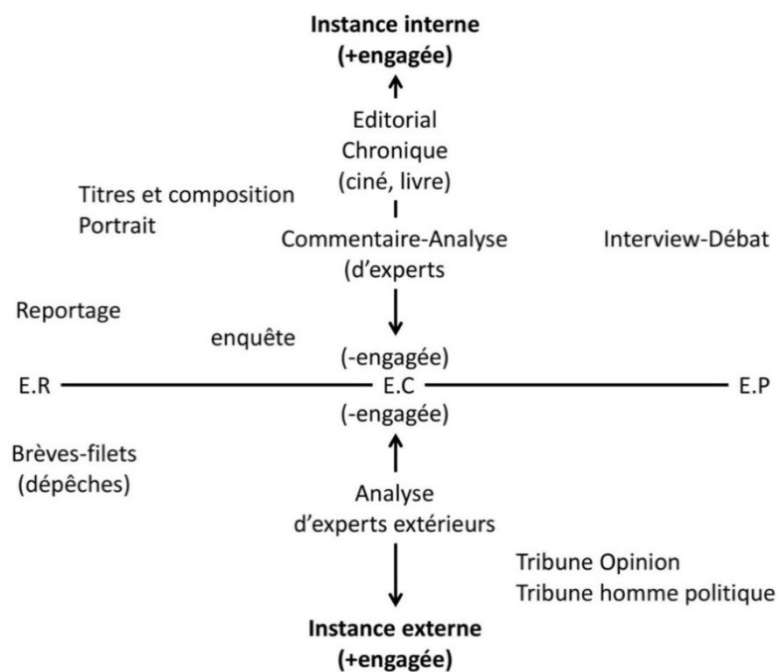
**Instance interne**
**(+engagée)**

Editorial
Chronique
(ciné, livre)

Titres et composition
Portrait

Commentaire-Analyse
(d'experts

Interview-Débat

Reportage

enquête

(-engagée)

E.R

E.C

E.P

(-engagée)

Brèves-filets
(dépêches)

Analyse
d'experts extérieurs

Tribune Opinion
Tribune homme politique

**Instance externe**
**(+engagée)**